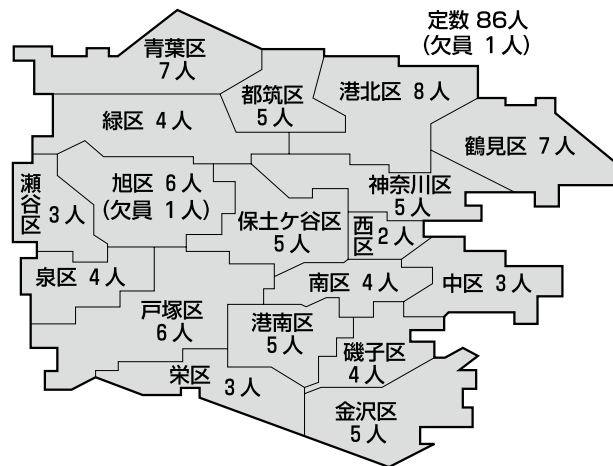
定数 86人
(欠員 1人)

青葉区
7人

都筑区
5人

港北区 8人

緑区 4人

鶴見区 7人

瀬谷区 3人

旭区 6人
(欠員 1人)

神奈川区
5人

保土ケ谷区
5人

西区 2人

泉区 4人

南区 4人

中区 3人

戸塚区
6人

港南区
5人

磯子区
4人

栄区 3人

金沢区
5人